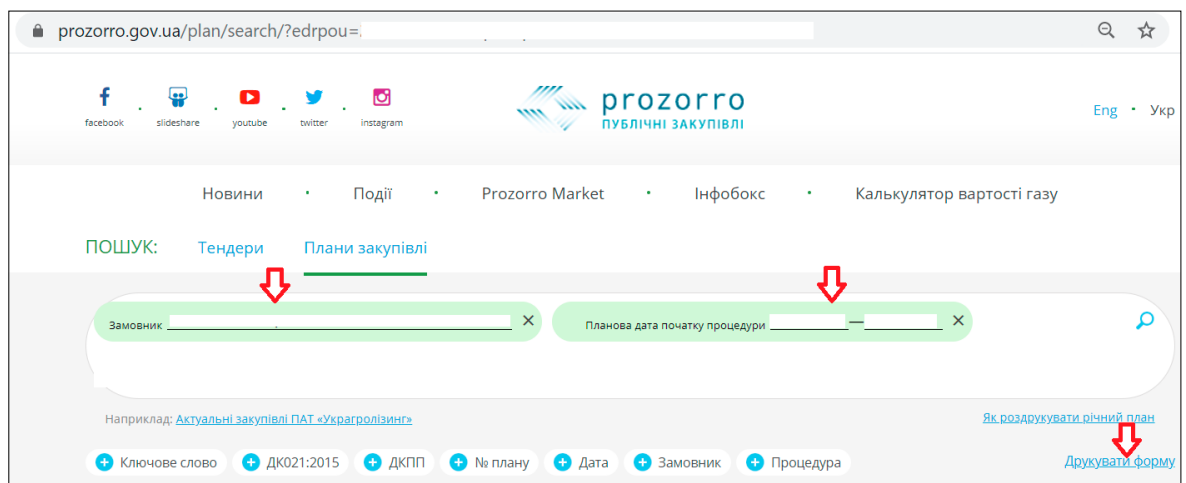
prozorro.gov.ua/plan/search/?edrpou=

facebook slideshare youtube twitter instagram

prozorro
ПУБЛІЧНІ ЗАКУПІВЛІ

Eng · Укр

Новини · Події · Prozorro Market · Інфобокс · Калькулятор вартості газу

ПОШУК: Тендери Плани закупівлі

Замовник

Планова дата початку процедури —

Наприклад: Актуальні закупівлі ПАТ «Украгролізинг»

Як роздрукувати річний план

Ключове слово
ДК021:2015
ДКПП
№ плану
Дата
Замовник
Процедура

Друкувати форму